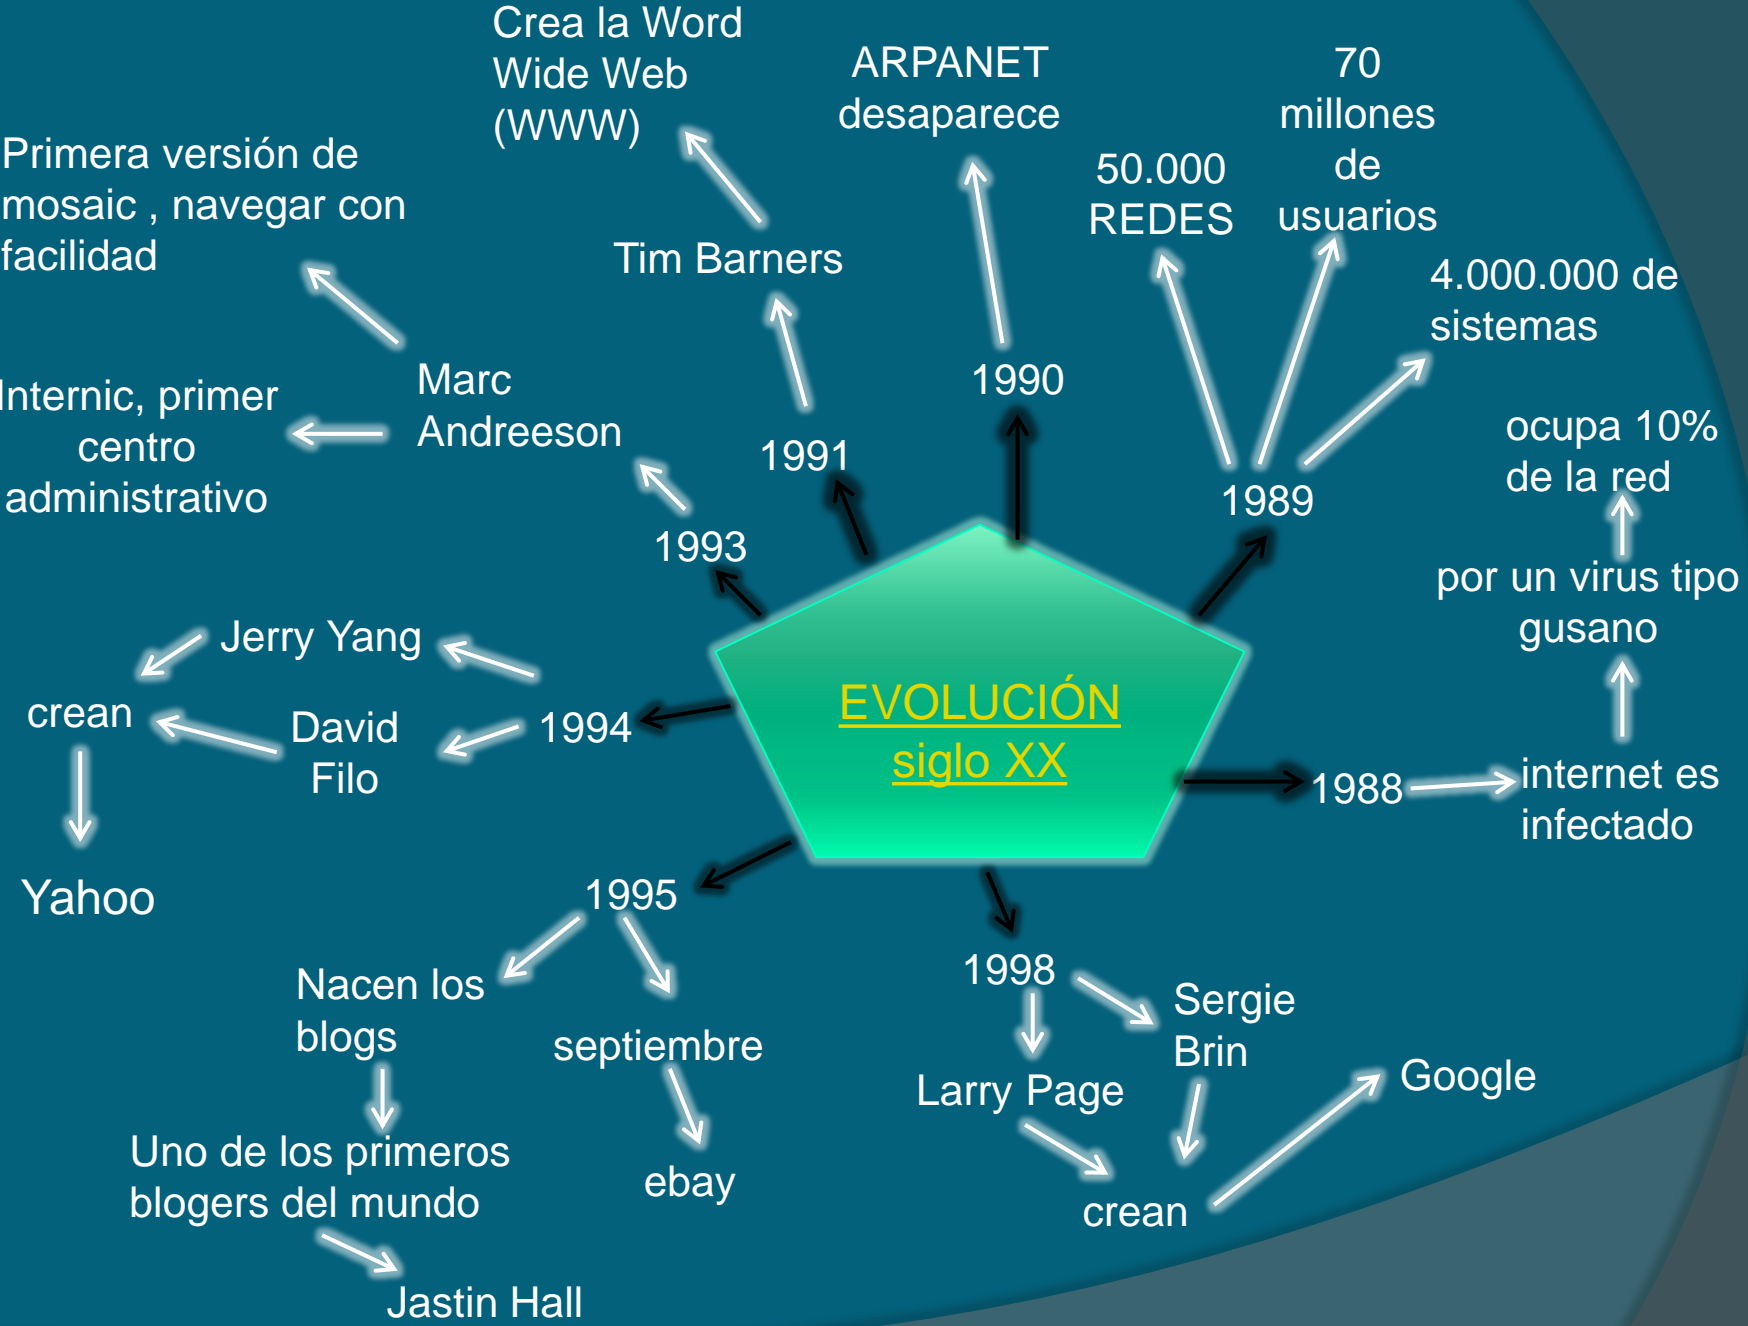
EVOLUCIÓN siglo XX

1988
internet es infectado
por un virus tipo gusano
ocupa 10% de la red

1989
50.000 REDES
70 millones de usuarios
4.000.000 de sistemas

1990
ARPANET desaparece

1991
Tim Barners
Crea la Word Wide Web (WWW)

1993
Marc Andreeson
Primera versión de mosaic , navegar con facilidad
Internic, primer centro administrativo

1994
Jerry Yang
David Filo
crean
Yahoo

1995
Nacen los blogs
Uno de los primeros blogers del mundo
Jastin Hall
septiembre
ebay

1998
Larry Page
Sergie Brin
crean
Google